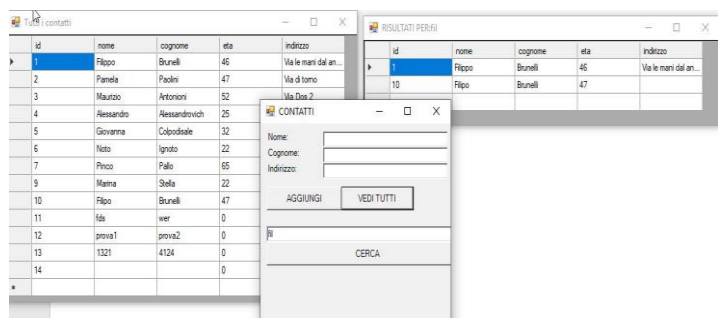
Tutti i contatti

| id | nome | cognome | eta | indirizzo |
|---|---|---|---|---|
| 1 | Filippo | Brunelli | 46 | Via le mani dal an... |
| 2 | Pamela | Paolini | 47 | Via di tomo |
| 3 | Maurizio | Antonioni | 52 | Via Dos 2 |
| 4 | Alessandro | Alessandrovich | 25 | |
| 5 | Giovanna | Colpodisale | 32 | |
| 6 | Noto | Ignoto | 22 | |
| 7 | Pinco | Pallo | 65 | |
| 9 | Marina | Stella | 22 | |
| 10 | Filipo | Brunelli | 47 | |
| 11 | fds | wer | 0 | |
| 12 | prova1 | prova2 | 0 | |
| 13 | 1321 | 4124 | 0 | |
| 14 | | | 0 | |

RISULTATI PER:fil

| id | nome | cognome | eta | indirizzo |
|---|---|---|---|---|
| 1 | Filippo | Brunelli | 46 | Via le mani dal an... |
| 10 | Filipo | Brunelli | 47 | |

CONTATTI

Nome:
Cognome:
Indirizzo:

AGGIUNGI
VEDI TUTTI

fil

CERCA